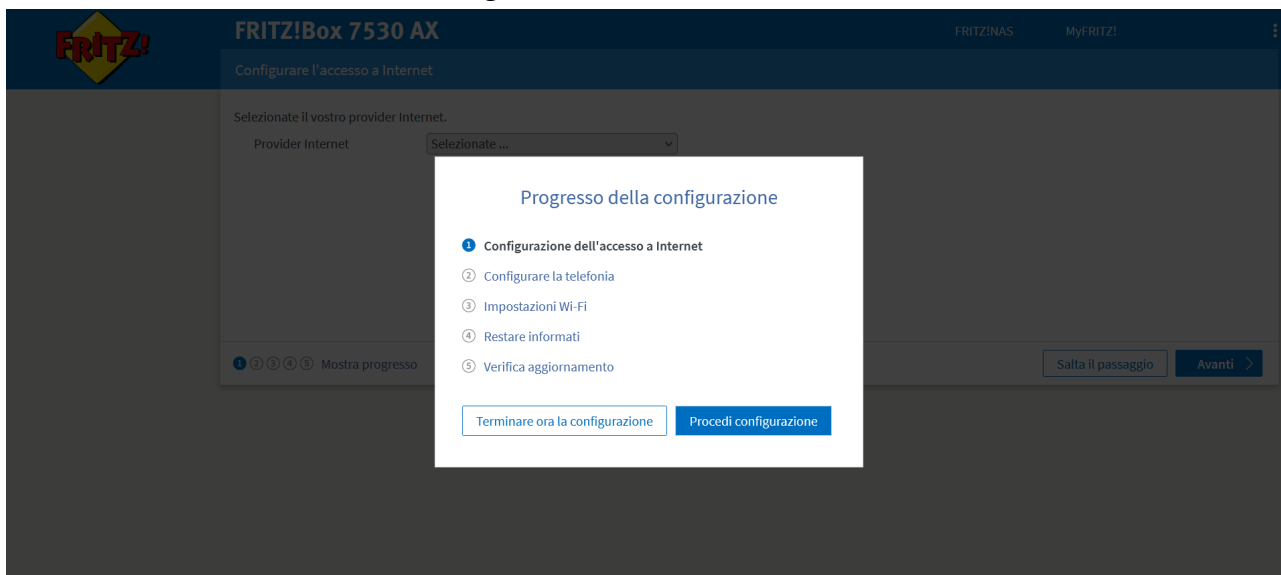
FRITZ!

FRITZ!Box 7530 AX

FRITZ!NAS MyFRITZ!

Configurare l'accesso a Internet

Selezionate il vostro provider Internet.

Provider Internet Selezionate ...

Progresso della configurazione

1 Configurazione dell'accesso a Internet

2 Configurare la telefonia

3 Impostazioni Wi-Fi

4 Restare informati

5 Verifica aggiornamento

Terminare ora la configurazione

Procedi configurazione

1 2 3 4 5 Mostra progresso

Salta il passaggio

Avanti